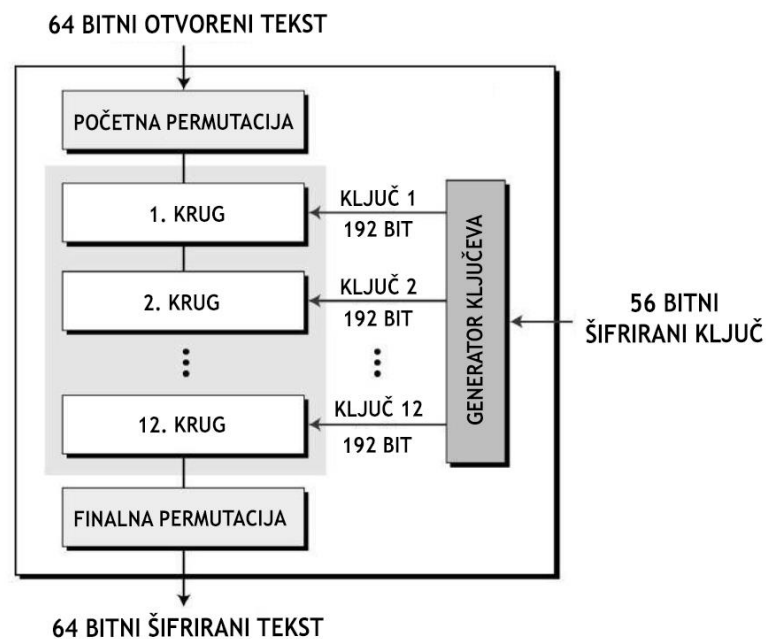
64 BITNI OTVORENI TEKST

POČETNA PERMUTACIJA

1. KRUG

KLJUČ 1
192 BIT

2. KRUG

KLJUČ 2
192 BIT

⋮

⋮

12. KRUG

KLJUČ 12
192 BIT

GENERATOR KLJUČEVA

56 BITNI
ŠIFRIRANI KLJUČ

FINALNA PERMUTACIJA

64 BITNI ŠIFRIRANI TEKST